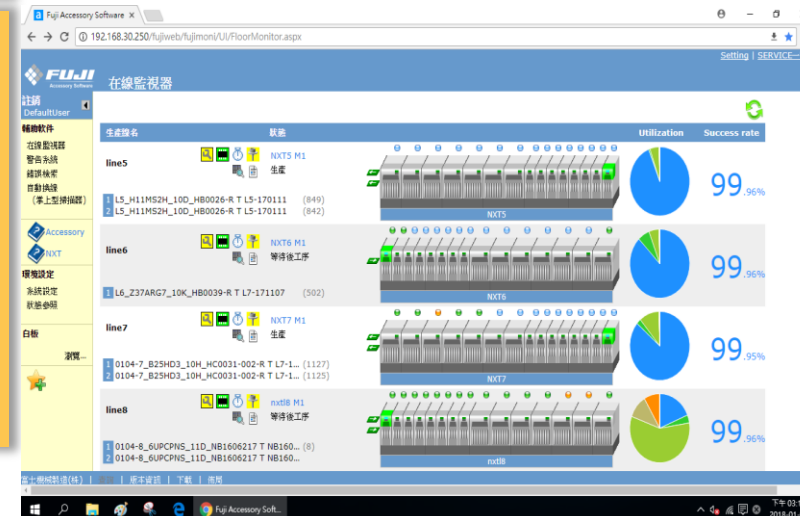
Fuji Accessory Software ×

192.168.30.250/fujiweb/fujimoni/UI/FloorMonitor.aspx

Setting | SERVICE—

FUJI Accessory Software

在線監視器

註銷
DefaultUser

輔助軟件
在線監視器
警告系統
錯誤檢索
自動換線
(準上型掃描器)

Accessory

NXT

環境設定
系統設定
狀態參照

白板
瀏覽...

| 生產線名 | 狀態 | | Utilization | Success rate |
|---|---|---|---|---|
| line5<br>1 L5_H11MS2H_10D_HB0026-R T L5-170111 (849)<br>2 L5_H11MS2H_10D_HB0026-R T L5-170111 (842) | NXT5 M1<br>生產 | NXT5 | | 99.96% |
| line6<br>1 L6_Z37ARG7_10K_HB0039-R T L6-171107 (502) | NXT6 M1<br>等待後工序 | NXT6 | | 99.96% |
| line7<br>1 0104-7_B25HD3_10H_HC0031-002-R T L7-1... (1127)<br>2 0104-7_B25HD3_10H_HC0031-002-R T L7-1... (1125) | NXT7 M1<br>生產 | NXT7 | | 99.95% |
| line8<br>1 0104-8_6UPCPNS_11D_NB1606217 T NB160... (8)<br>2 0104-8_6UPCPNS_11D_NB1606217 T NB160... | nxtl8 M1<br>等待後工序 | nxtl8 | | 99.96% |

富士機械製造(株) | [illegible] | 版本資訊 | 下載 | 說明

Fuji Accessory Soft...

下午 03:1
2018-01